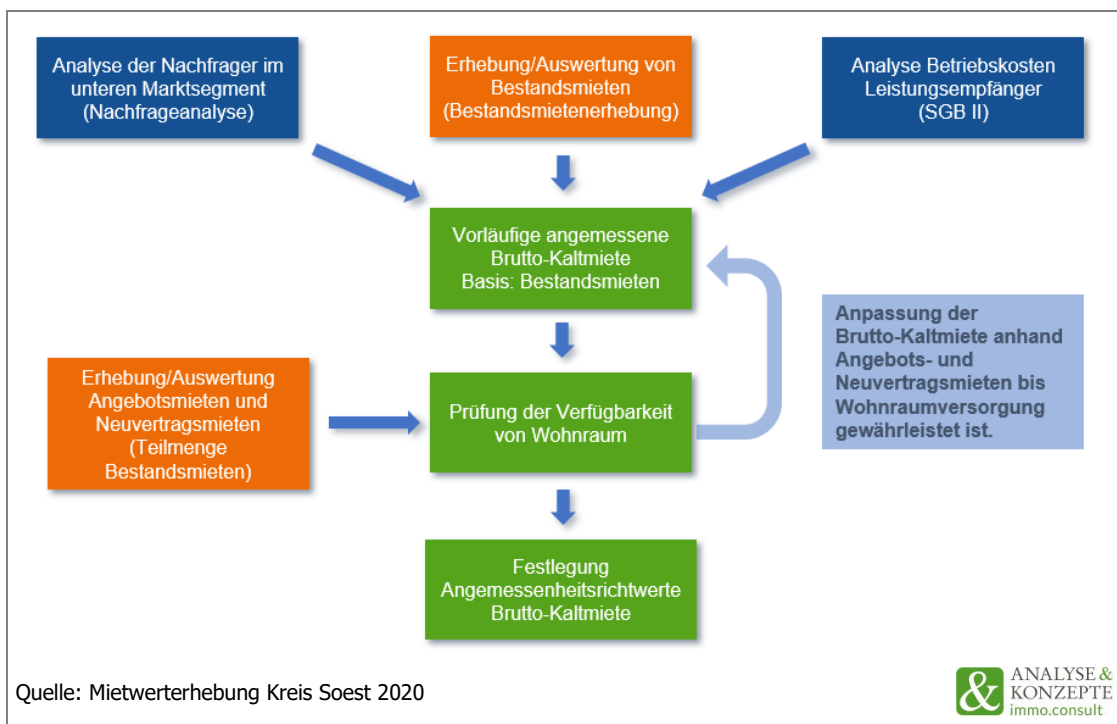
Analyse der Nachfrager im unteren Marktsegment (Nachfrageanalyse)

Erhebung/Auswertung von Bestandsmieten (Bestandsmietenerhebung)

Analyse Betriebskosten Leistungsempfänger (SGB II)

Vorläufige angemessene Brutto-Kaltmiete Basis: Bestandsmieten

Erhebung/Auswertung Angebotsmieten und Neuvertragsmieten (Teilmenge Bestandsmieten)

Prüfung der Verfügbarkeit von Wohnraum

Anpassung der Brutto-Kaltmiete anhand Angebots- und Neuvertragsmieten bis Wohnraumversorgung gewährleistet ist.

Festlegung Angemessenheitsrichtwerte Brutto-Kaltmiete

Quelle: Mietwerterhebung Kreis Soest 2020

& ANALYSE & KONZEPTE immo.consult